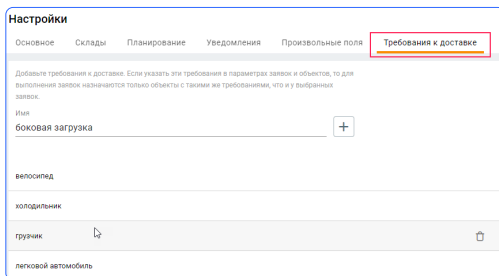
Настройки

Основное Склады Планирование Уведомления Произвольные поля Требования к доставке

Добавьте требования к доставке. Если указать эти требования в параметрах заявок и объектов, то для выполнения заявок назначаются только объекты с такими же требованиями, что и у выбранных заявок.

Имя

боковая загрузка

+

велосипед

холодильник

грузчик

легковой автомобиль